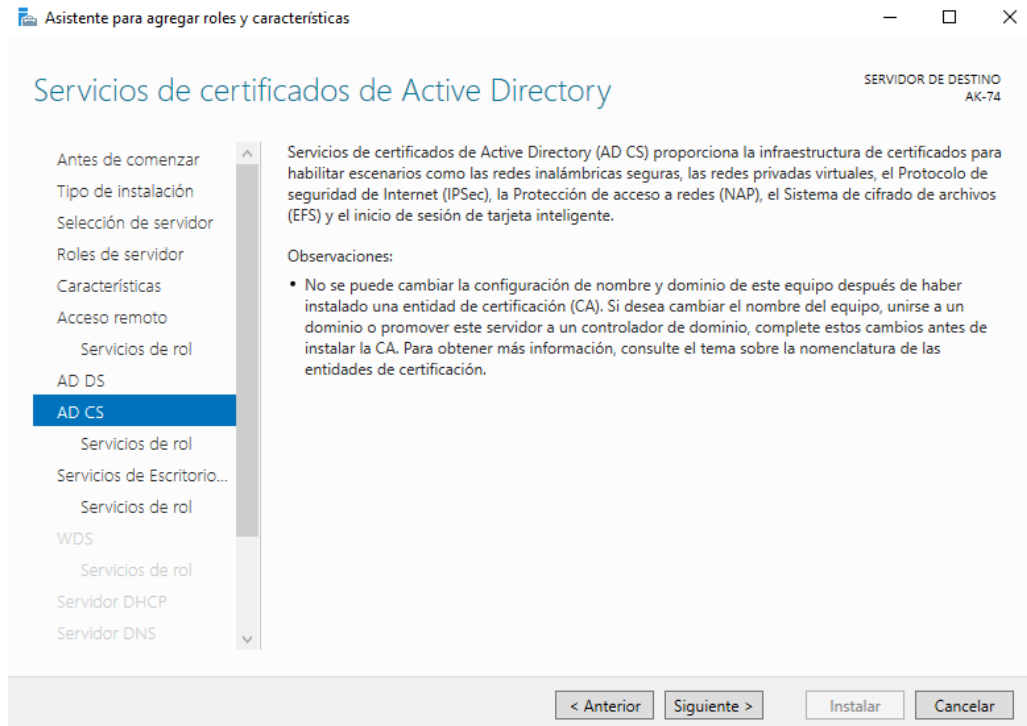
Asistente para agregar roles y características

Servicios de certificados de Active Directory

SERVIDOR DE DESTINO
AK-74

Antes de comenzar
Tipo de instalación
Selección de servidor
Roles de servidor
Características
Acceso remoto
Servicios de rol
AD DS
AD CS
Servicios de rol
Servicios de Escritorio...
Servicios de rol
WDS
Servicios de rol
Servidor DHCP
Servidor DNS

Servicios de certificados de Active Directory (AD CS) proporciona la infraestructura de certificados para habilitar escenarios como las redes inalámbricas seguras, las redes privadas virtuales, el Protocolo de seguridad de Internet (IPSec), la Protección de acceso a redes (NAP), el Sistema de cifrado de archivos (EFS) y el inicio de sesión de tarjeta inteligente.

Observaciones:

• No se puede cambiar la configuración de nombre y dominio de este equipo después de haber instalado una entidad de certificación (CA). Si desea cambiar el nombre del equipo, unirse a un dominio o promover este servidor a un controlador de dominio, complete estos cambios antes de instalar la CA. Para obtener más información, consulte el tema sobre la nomenclatura de las entidades de certificación.

< Anterior   Siguiente >   Instalar   Cancelar